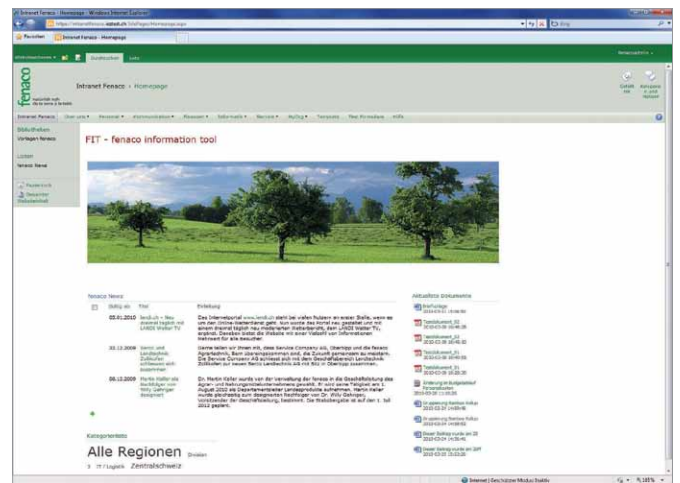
Intranet Fenaco - Homepage - Windows Internet Explorer

https://intranetfenaco.sharepoint.ch/SitePages/Homepage.aspx

Favoriten | Intranet Fenaco - Homepage

Durchsuchen | Seite

fenaco

Intranet Fenaco › Homepage

Intranet Fenaco | Über uns ▾ | Personal ▾ | Kommunikation ▾ | Finanzen ▾ | Informatik ▾ | Services ▾ | Marktg ▾ | Tempdata | Meine Formulare | Hilfe

Bibliotheken
Vorlagen fenaco

Listen
fenaco News

Papierkorb
Gesamter Websiteinhalt

FIT - fenaco information tool

fenaco News

| | Gültig ab | Titel | Einleitung |
|---|---|---|---|
| | 05.01.2010 | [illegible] | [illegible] |
| | 30.12.2009 | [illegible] | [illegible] |
| | 08.12.2009 | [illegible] | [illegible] |

Kategorientabelle

Alle Regionen

IT / Logistik Zentralschweiz

Aktuellste Dokumente

Briefvorlage
Testdokument_02
Testdokument_03
Testdokument_02
Testdokument_01
Testdokument_01
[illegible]
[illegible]
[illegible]
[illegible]
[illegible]

Internet | Geschützter Modus: Inaktiv | 105%